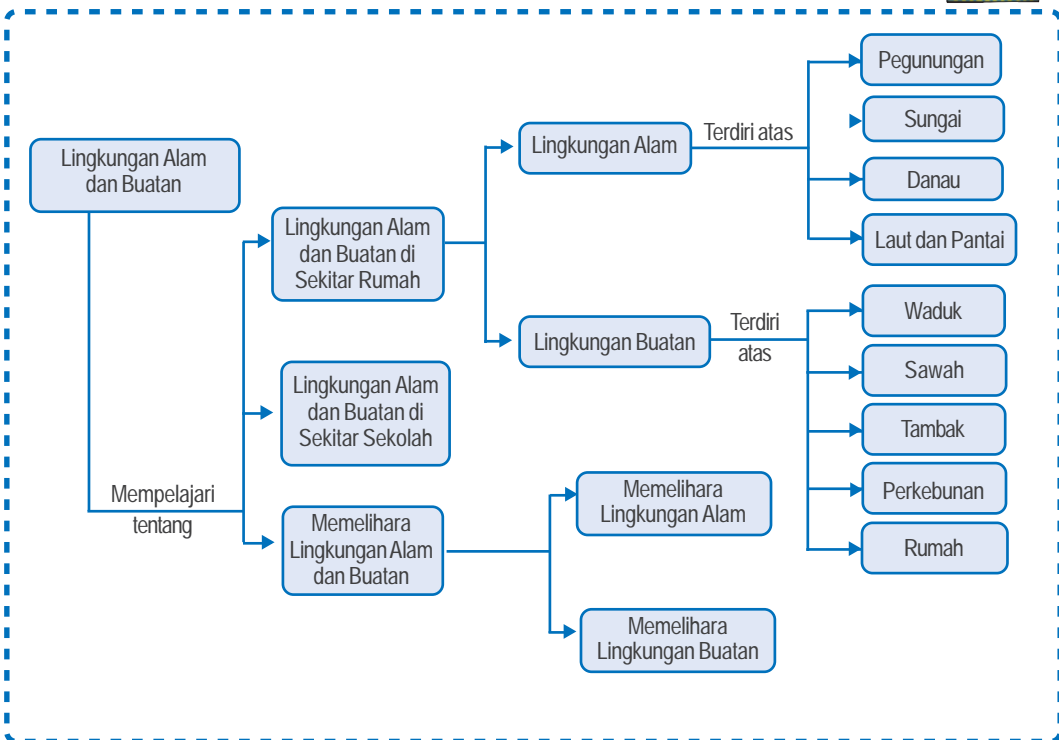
Lingkungan Alam dan Buatan

Mempelajari tentang

Lingkungan Alam dan Buatan di Sekitar Rumah

Lingkungan Alam dan Buatan di Sekitar Sekolah

Memelihara Lingkungan Alam dan Buatan

Lingkungan Alam

Terdiri atas

Pegunungan

Sungai

Danau

Laut dan Pantai

Lingkungan Buatan

Terdiri atas

Waduk

Sawah

Tambak

Perkebunan

Rumah

Memelihara Lingkungan Alam

Memelihara Lingkungan Buatan